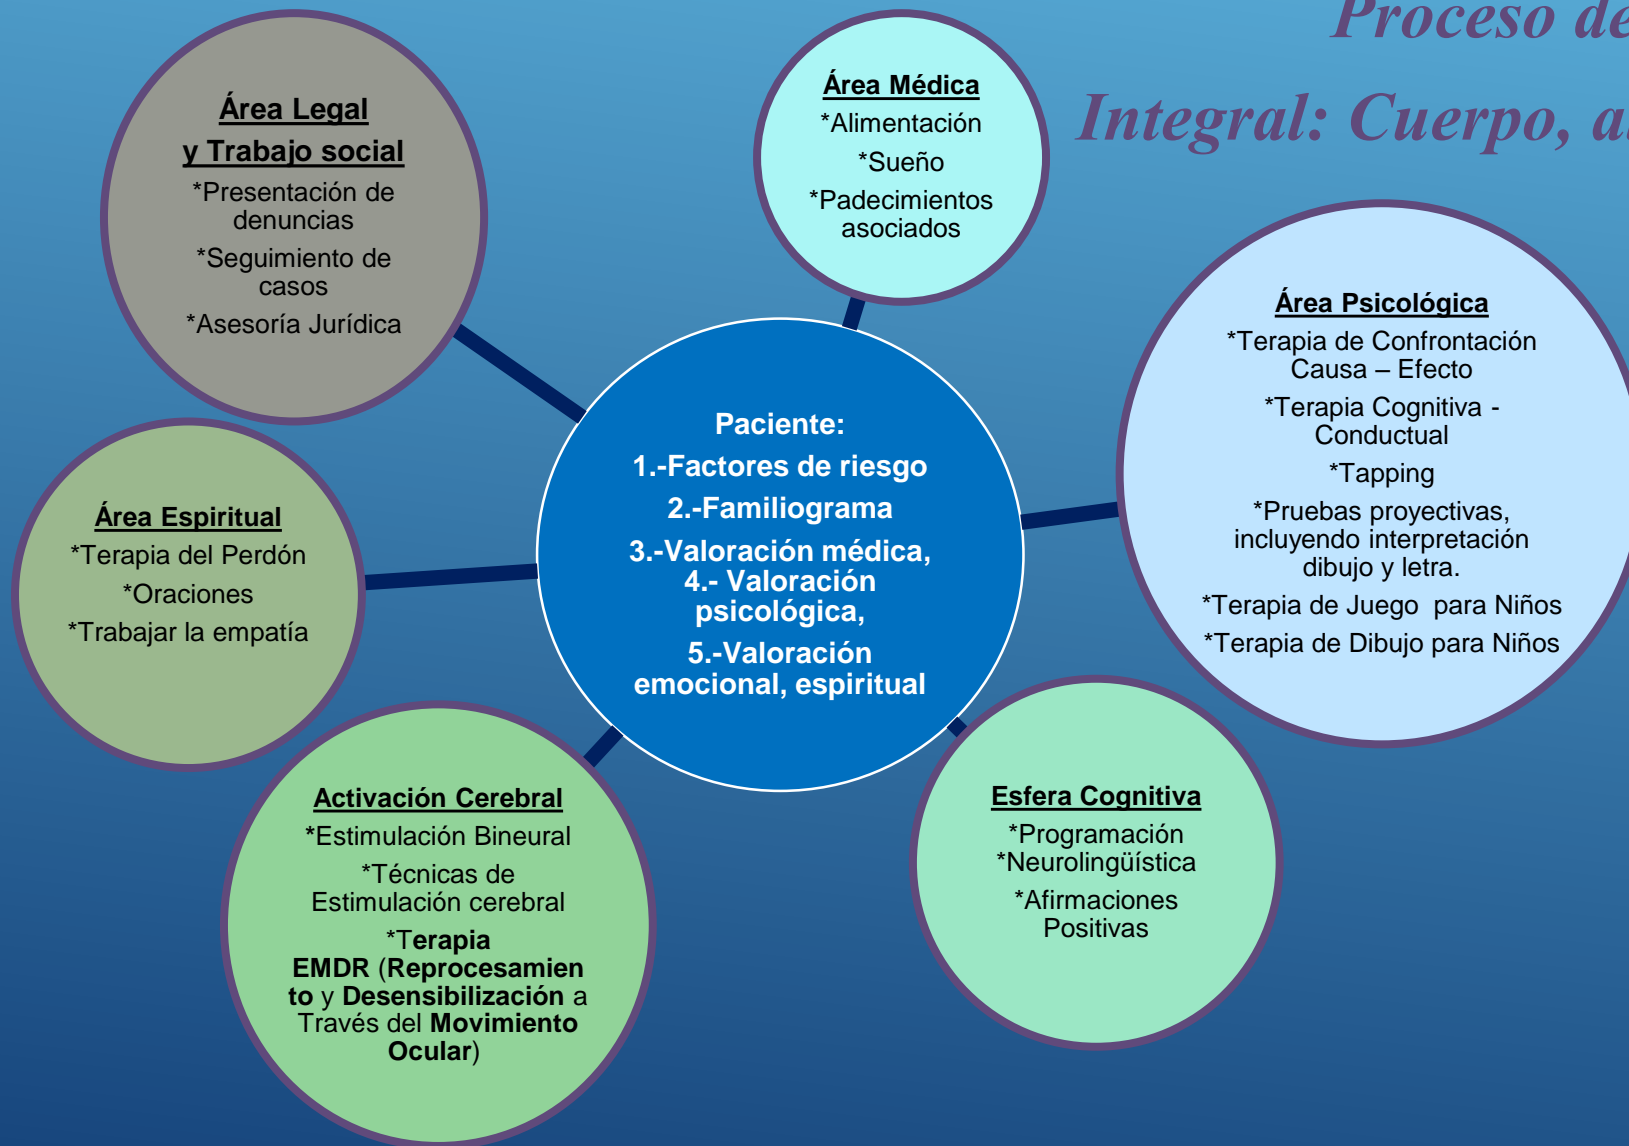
Proceso de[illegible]

Integral: Cuerpo, a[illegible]

Área Legal
y Trabajo social
*Presentación de denuncias
*Seguimiento de casos
*Asesoría Jurídica

Área Médica
*Alimentación
*Sueño
*Padecimientos asociados

Área Psicológica
*Terapia de Confrontación Causa – Efecto
*Terapia Cognitiva - Conductual
*Tapping
*Pruebas proyectivas, incluyendo interpretación dibujo y letra.
*Terapia de Juego para Niños
*Terapia de Dibujo para Niños

Paciente:
1.-Factores de riesgo
2.-Familiograma
3.-Valoración médica,
4.- Valoración psicológica,
5.-Valoración emocional, espiritual

Área Espiritual
*Terapia del Perdón
*Oraciones
*Trabajar la empatía

Activación Cerebral
*Estimulación Bineural
*Técnicas de Estimulación cerebral
*Terapia EMDR (Reprocesamiento y Desensibilización a Través del Movimiento Ocular)

Esfera Cognitiva
*Programación
*Neurolingüística
*Afirmaciones Positivas